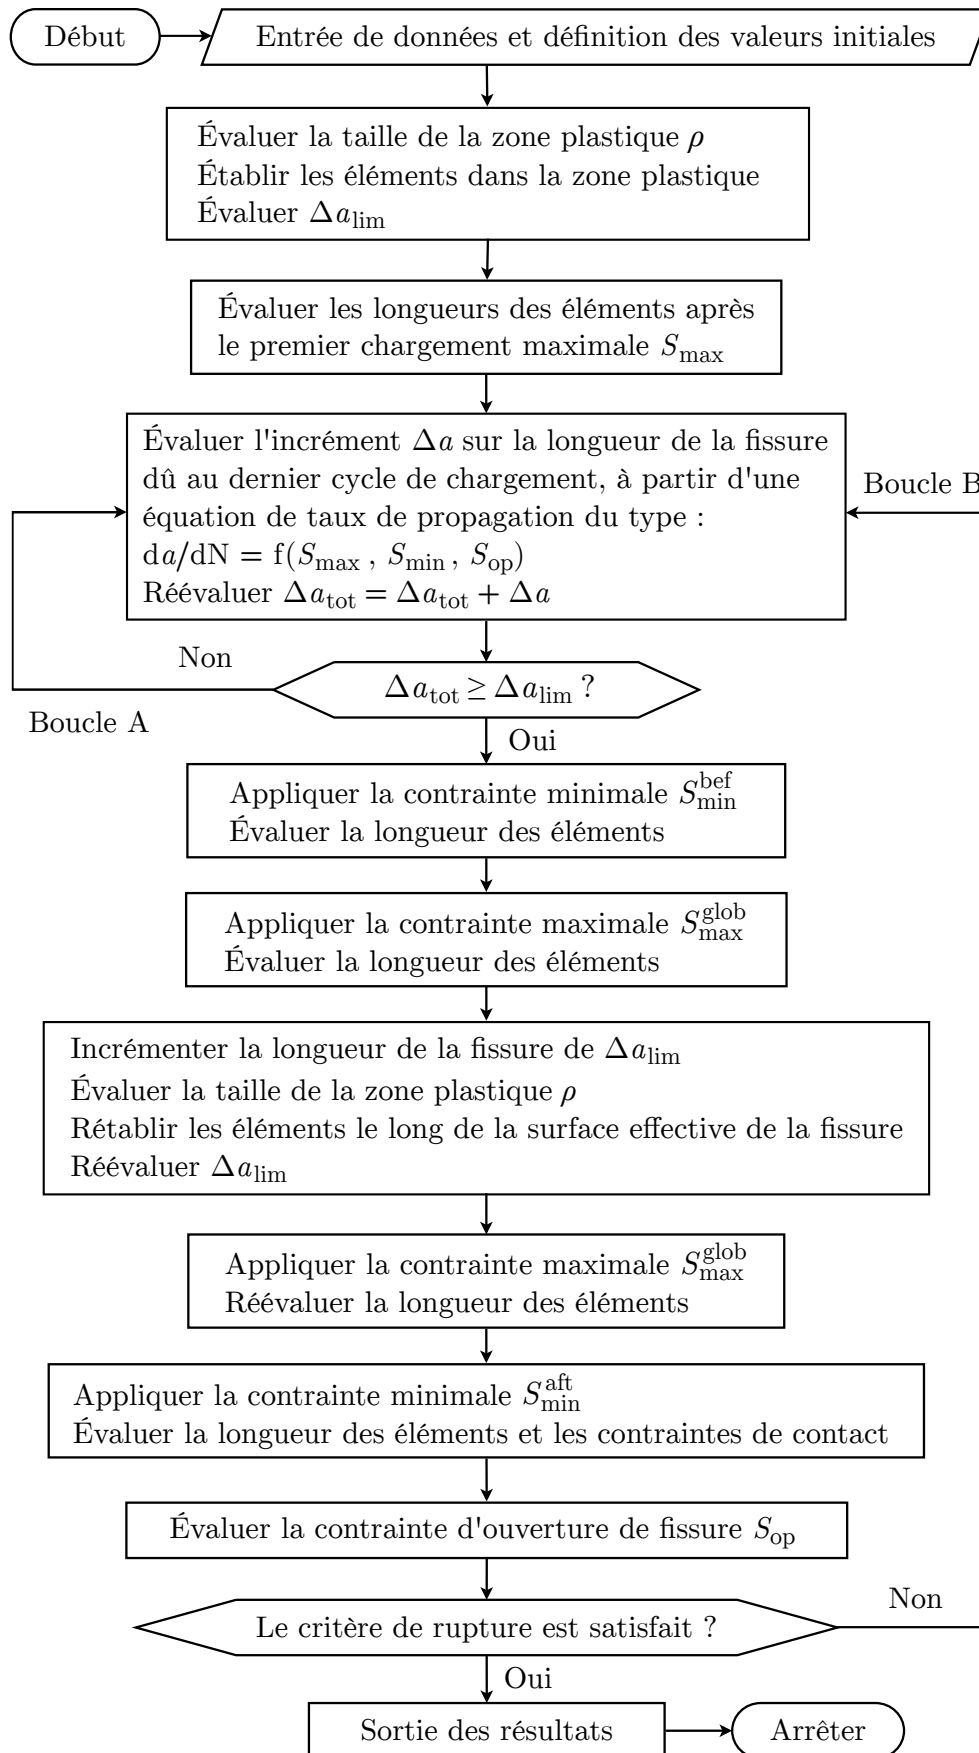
Début

Entrée de données et définition des valeurs initiales

Évaluer la taille de la zone plastique $\rho$
Établir les éléments dans la zone plastique
Évaluer $\Delta a_{\text{lim}}$

Évaluer les longueurs des éléments après le premier chargement maximale $S_{\text{max}}$

Évaluer l'incrément $\Delta a$ sur la longueur de la fissure dû au dernier cycle de chargement, à partir d'une équation de taux de propagation du type :
$\mathrm{d}a/\mathrm{dN} = \mathrm{f}(S_{\text{max}}, S_{\text{min}}, S_{\text{op}})$
Réévaluer $\Delta a_{\text{tot}} = \Delta a_{\text{tot}} + \Delta a$

Boucle B

Non

$\Delta a_{\text{tot}} \geq \Delta a_{\text{lim}}$ ?

Boucle A

Oui

Appliquer la contrainte minimale $S_{\text{min}}^{\text{bef}}$
Évaluer la longueur des éléments

Appliquer la contrainte maximale $S_{\text{max}}^{\text{glob}}$
Évaluer la longueur des éléments

Incrémenter la longueur de la fissure de $\Delta a_{\text{lim}}$
Évaluer la taille de la zone plastique $\rho$
Rétablir les éléments le long de la surface effective de la fissure
Réévaluer $\Delta a_{\text{lim}}$

Appliquer la contrainte maximale $S_{\text{max}}^{\text{glob}}$
Réévaluer la longueur des éléments

Appliquer la contrainte minimale $S_{\text{min}}^{\text{aft}}$
Évaluer la longueur des éléments et les contraintes de contact

Évaluer la contrainte d'ouverture de fissure $S_{\text{op}}$

Non

Le critère de rupture est satisfait ?

Oui

Sortie des résultats

Arrêter